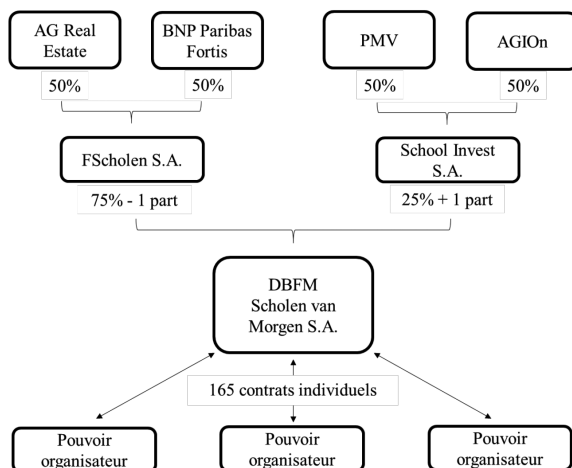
AG Real Estate

BNP Paribas Fortis

50%

50%

PMV

AGIOn

50%

50%

FScholen S.A.

75% - 1 part

School Invest S.A.

25% + 1 part

DBFM Scholen van Morgen S.A.

165 contrats individuels

Pouvoir organisateur

Pouvoir organisateur

Pouvoir organisateur